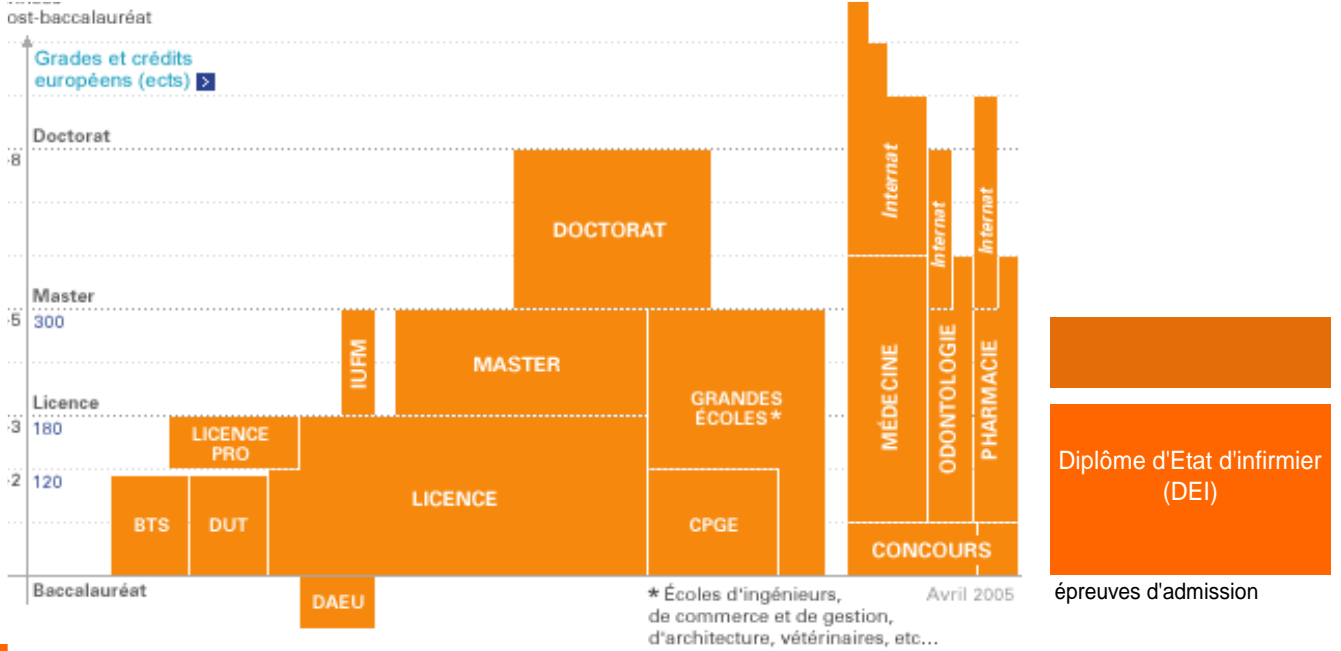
ost-baccalauréat

Grades et crédits européens (ects)

Doctorat

8

DOCTORAT

Master

5 300

Licence

3 180

2 120

Baccalauréat

IUFM

MASTER

GRANDES ÉCOLES*

LICENCE PRO

LICENCE

BTS

DUT

CPGE

DAEU

Internat

Internat

Internat

MÉDECINE

ODONTOLOGIE

PHARMACIE

CONCOURS

Avril 2005

* Écoles d'ingénieurs, de commerce et de gestion, d'architecture, vétérinaires, etc…

Diplôme d'Etat d'infirmier (DEI)

épreuves d'admission